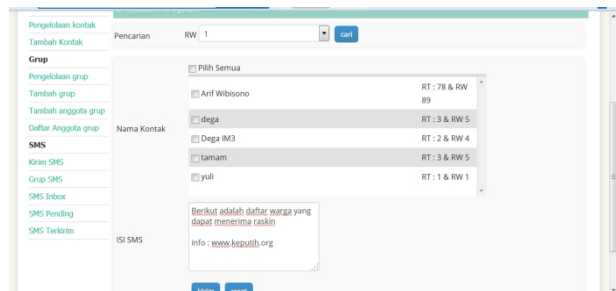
Pengelolaan kontak
Tambah Kontak
Grup
Pengelolaan grup
Tambah grup
Tambah anggota grup
Daftar Anggota grup
SMS
Kirim SMS
Grup SMS
SMS Inbox
SMS Pending
SMS Terkirim

Pencarian RW 1 cari

Pilih Semua

| Nama Kontak | | |
|---|---|---|
| | Arif Wibisono | RT : 78 & RW 89 |
| | dega | RT : 3 & RW 5 |
| | Dega IM3 | RT : 2 & RW 4 |
| | tamam | RT : 3 & RW 5 |
| | yuli | RT : 1 & RW 1 |

ISI SMS

Berikut adalah daftar warga yang dapat menerima raskin

info : www.keputih.org

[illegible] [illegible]